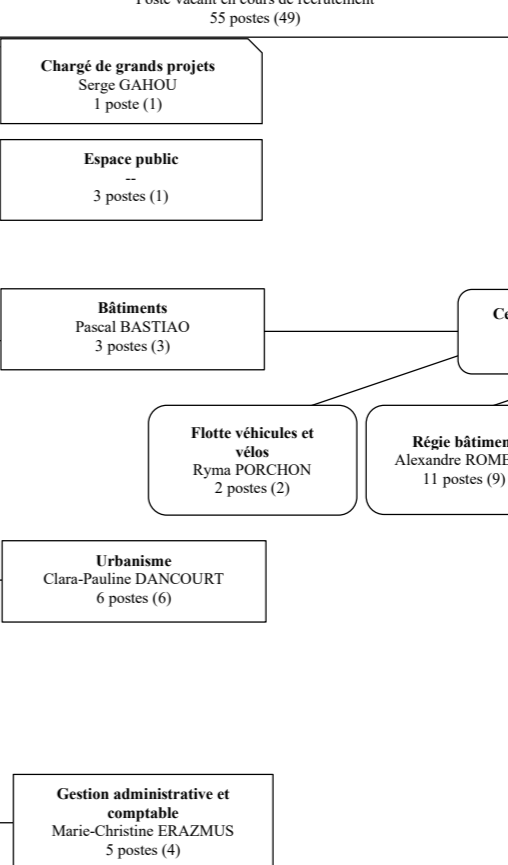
Poste vacant en cours de recrutement
55 postes (49)

**Chargé de grands projets**
Serge GAHOU
1 poste (1)

**Espace public**
--
3 postes (1)

**Bâtiments**
Pascal BASTIAO
3 postes (3)

**Ce**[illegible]

**Flotte véhicules et vélos**
Ryma PORCHON
2 postes (2)

**Régie bâtimen**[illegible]
Alexandre ROME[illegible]
11 postes (9)

**Urbanisme**
Clara-Pauline DANCOURT
6 postes (6)

**Gestion administrative et comptable**
Marie-Christine ERAZMUS
5 postes (4)